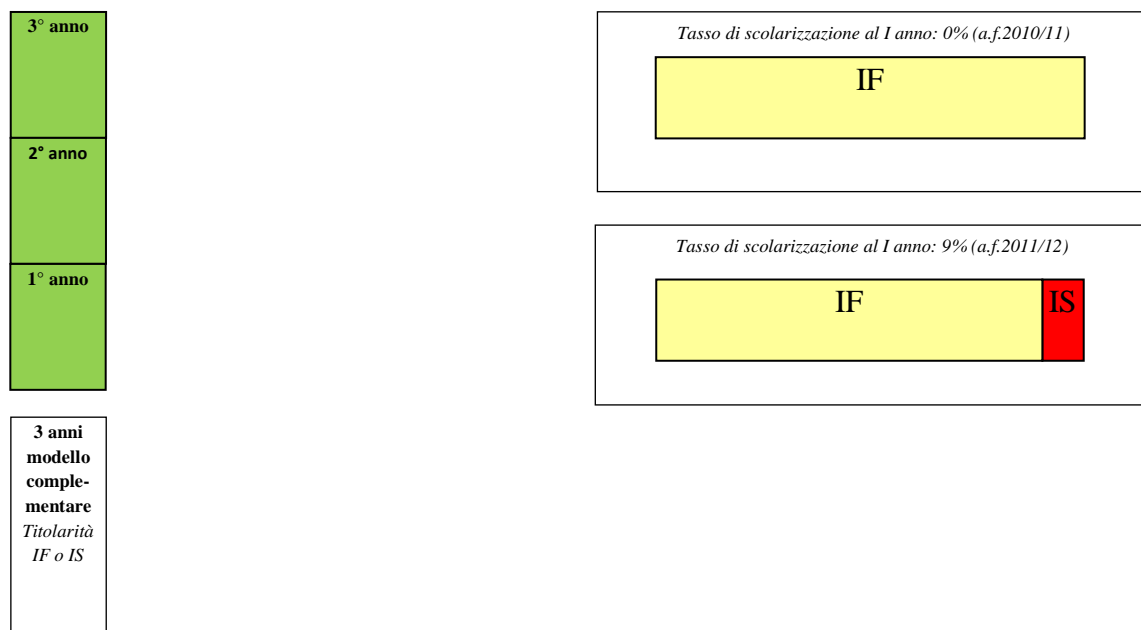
3° anno

2° anno

1° anno

3 anni modello complementare
*Titolarità IF o IS*

*Tasso di scolarizzazione al I anno: 0% (a.f.2010/11)*

IF

*Tasso di scolarizzazione al I anno: 9% (a.f.2011/12)*

IF

IS